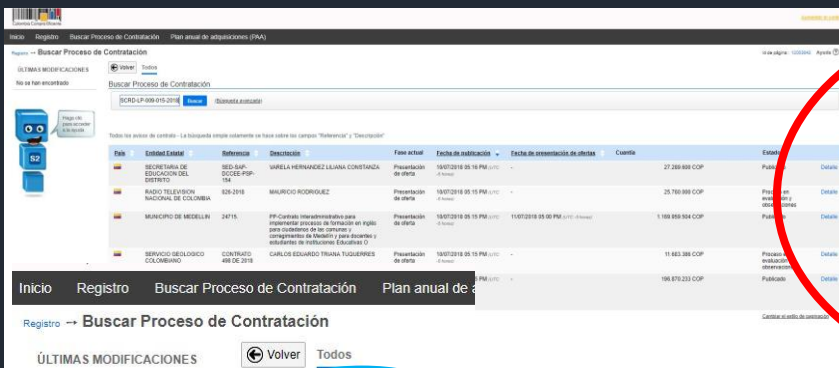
Colombia Compra Eficiente

Inicio Registro Buscar Proceso de Contratación Plan anual de adquisiciones (PAA)

Registro → Buscar Proceso de Contratación

Id de página: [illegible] Ayuda

ÚLTIMAS MODIFICACIONES

No se han encontrado

Volver Todos

Buscar Proceso de Contratación

SCRD-LP-009-015-2018 Buscar (Búsqueda avanzada)

Haga clic para acceder a la ayuda

S2

Todos los avisos de contrato - La búsqueda simple solamente se hace sobre los campos "Referencia" y "Descripción"

| País | Entidad Estatal | Referencia | Descripción | Fase actual | Fecha de publicación | Fecha de presentación de ofertas | Cuantía | Estado | |
|---|---|---|---|---|---|---|---|---|---|
| | SECRETARIA DE EDUCACION DEL DISTRITO | SED-SAP-DCCEE-PSP-154 | VARELA HERNANDEZ LILIANA CONSTANZA | Presentación de oferta | 10/07/2018 05:16 PM (UTC -5 horas) | - | 27.289.600 COP | Publicado | Detalle |
| | RADIO TELEVISION NACIONAL DE COLOMBIA | 926-2018 | MAURICIO RODRIGUEZ | Presentación de oferta | 10/07/2018 05:15 PM (UTC -5 horas) | - | 25.750.000 COP | Proceso en evaluación y observaciones | Detalle |
| | MUNICIPIO DE MEDELLIN | 24715 | PP-Contrato Interadministrativo para implementar procesos de formación en inglés para ciudadanos de las comunas y corregimientos de Medellín y para docentes y estudiantes de Instituciones Educativas O | Presentación de oferta | 10/07/2018 05:15 PM (UTC -5 horas) | 11/07/2018 05:00 PM (UTC -5 horas) | 1.169.859.504 COP | Publicado | Detalle |
| | SERVICIO GEOLOGICO COLOMBIANO | CONTRATO 486 DE 2018 | CARLOS EDUARDO TRIANA TUQUERRES | Presentación de oferta | 10/07/2018 05:15 PM (UTC -5 horas) | - | 11.683.386 COP | Proceso en evaluación y observaciones | Detalle |
| | | | | | PM | | 196.870.233 COP | Publicado | Detalle |

Cambiar el estilo de presentación

Inicio Registro Buscar Proceso de Contratación Plan anual de a

Registro → Buscar Proceso de Contratación

ÚLTIMAS MODIFICACIONES

Volver Todos